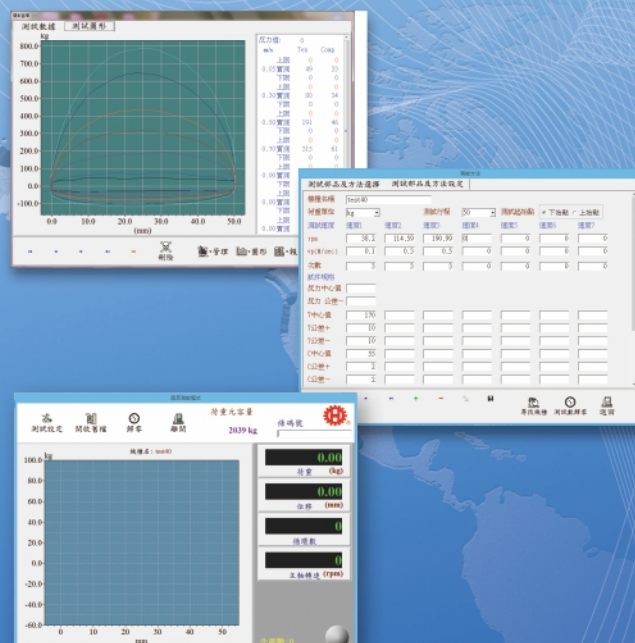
測試數據 測試圖形

kg

800.0
700.0
600.0
500.0
400.0
300.0
200.0
100.0
0.0
-100.0

0.0 10.0 20.0 30.0 40.0 50.0
(mm)

刪除 管理 圖形

反力值: 0
m/s Ten Comp
上限 0 0
0.10 實測 49 33
下限 0 0
上限 0 0
0.30 實測 80 54
下限 0 0
上限 0 0
0.50 實測 191 46
下限 0 0
上限 0 0
0.70 實測 215 61
下限 0 0
上限 0 0
1.00 實測 0 0
下限 0 0

測試部品及方法選擇 測試部品及方法設定

種類名稱 test40
荷重單位 kg 測試行程 50 測試起始點 ● 下始點 ○ 上始點
測試速度 速度1 速度2 速度3 速度4 速度5 速度6 速度7
rpm 38.2 114.59 190.99 0 0 0 0
cycle(m/sec) 0.1 0.3 0.5 0 0 0 0
次數 3 3 3 0 0 0 0
試件規格
反力中心值
反力 公差一
T中心值 170
T公差+ 10
T公差- 10
C中心值 35
C公差+ 2
C公差- 2

尋找規格 測試數據庫 返回

測試設定 開啟舊檔 歸零 離開
荷重元容量
2039 kg
條碼號
規格名: test40
kg
100.0
80.0
60.0
40.0
20.0
0.0
-20.0
-40.0
-60.0
0 10 20 30 40 50
0.00 荷重 (kg)
0.00 位移 (mm)
0 循環數
0 主軸轉速 (rpm)